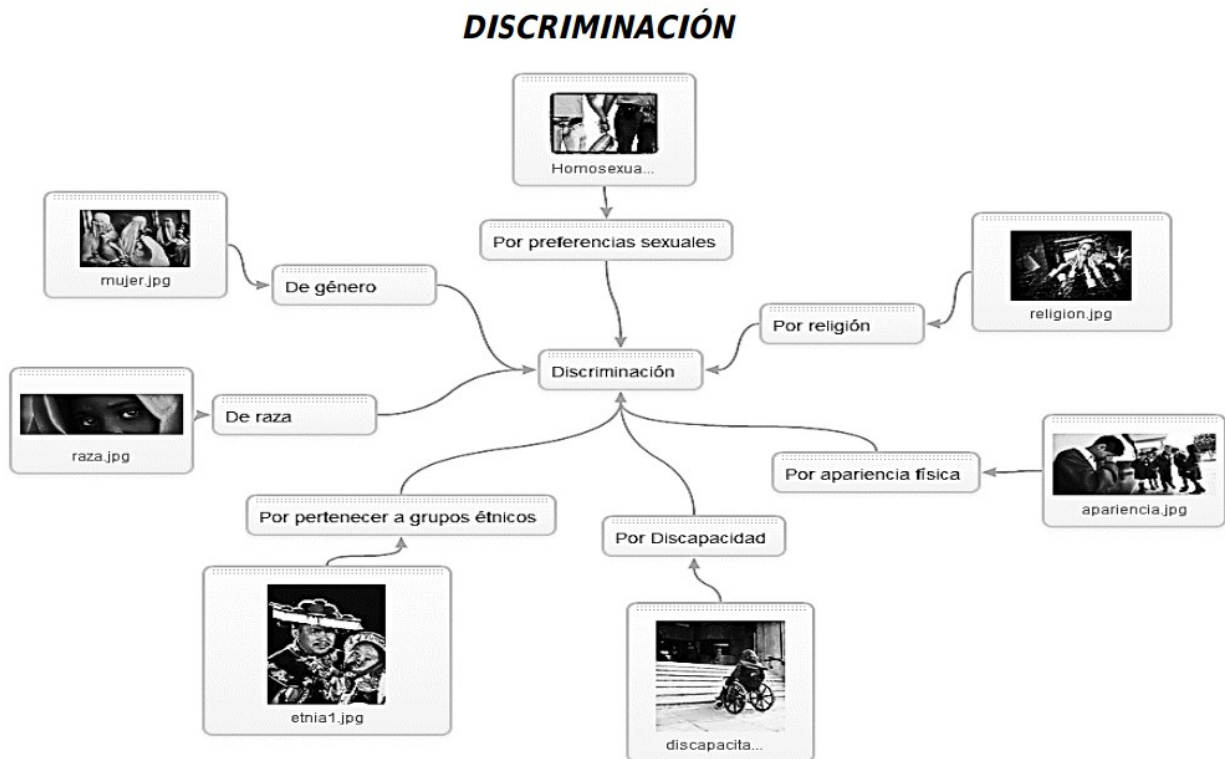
DISCRIMINACIÓN

Homosexua...

Por preferencias sexuales

mujer.jpg

De género

religion.jpg

Por religión

Discriminación

raza.jpg

De raza

apariencia.jpg

Por apariencia física

Por pertenecer a grupos étnicos

Por Discapacidad

etnia1.jpg

discapacita...